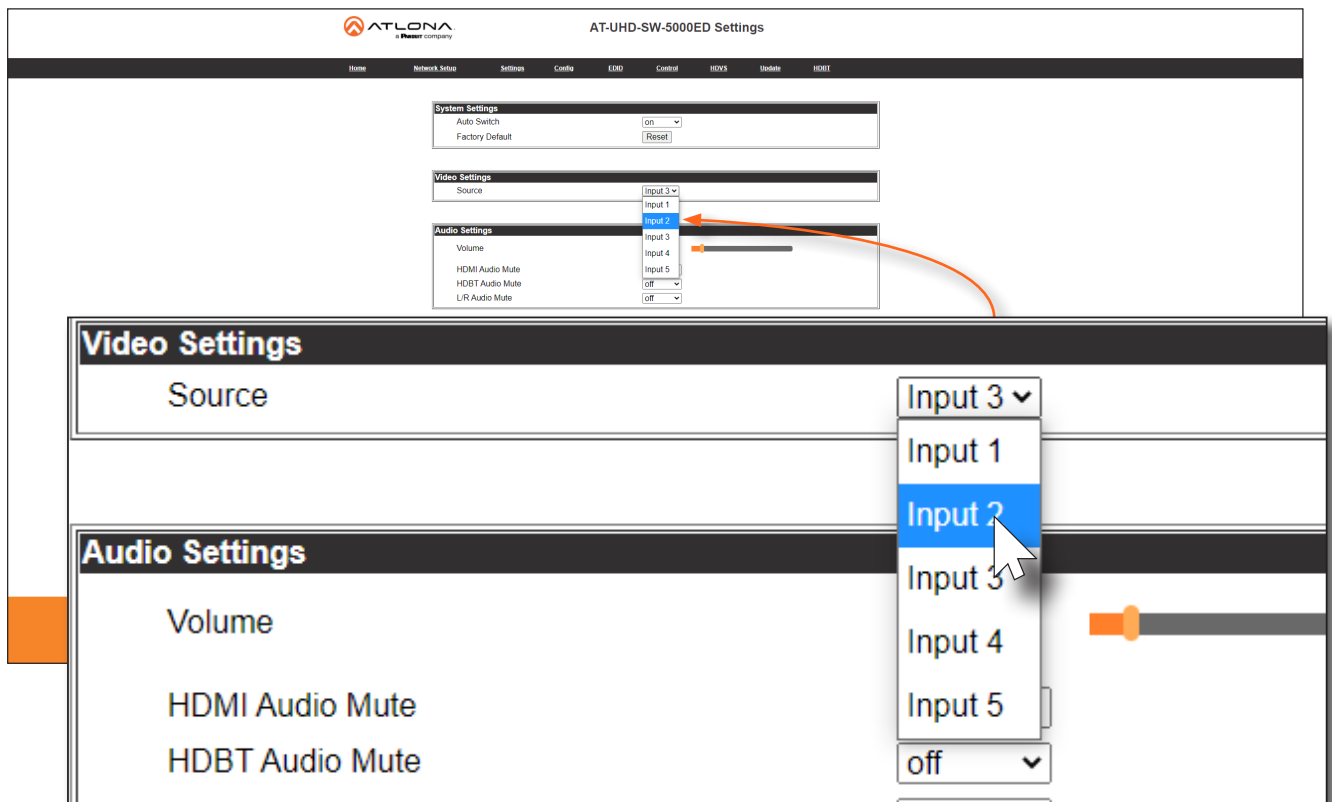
ATLONA
a PANDUIT company

AT-UHD-SW-5000ED Settings

Home Network Setup Settings Config EDID Control HDVS Update HDBT

System Settings
Auto Switch on
Factory Default Reset

Video Settings
Source Input 3
Input 1
Input 2
Input 3
Input 4
Input 5

Audio Settings
Volume
HDMI Audio Mute
HDBT Audio Mute off
L/R Audio Mute off

Video Settings
Source Input 3
Input 1
Input 2
Input 3
Input 4
Input 5

Audio Settings
Volume
HDMI Audio Mute
HDBT Audio Mute off